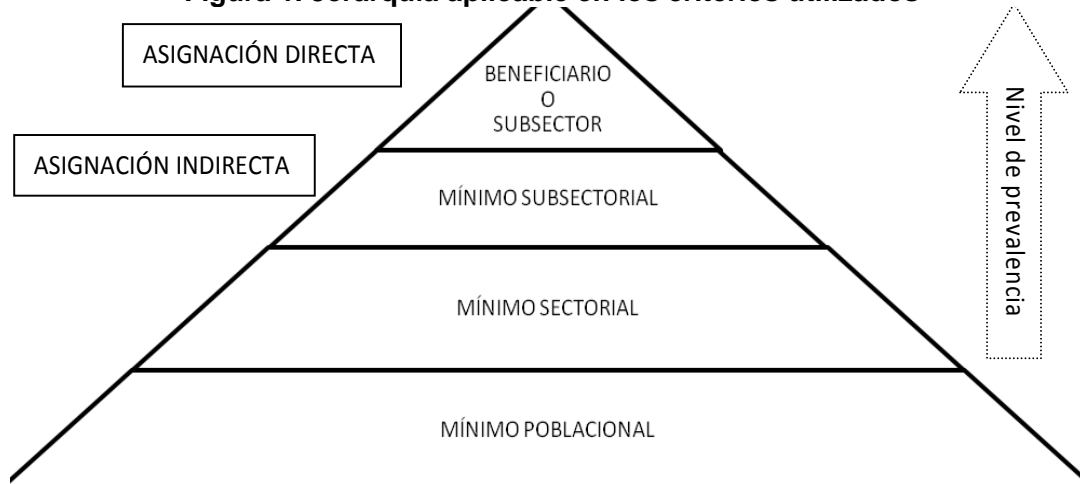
Figura 1. Jerarquía aplicable en los criterios utilizados

ASIGNACIÓN DIRECTA

ASIGNACIÓN INDIRECTA

BENEFICIARIO O SUBSECTOR

MÍNIMO SUBSECTORIAL

MÍNIMO SECTORIAL

MÍNIMO POBLACIONAL

Nivel de prevalencia